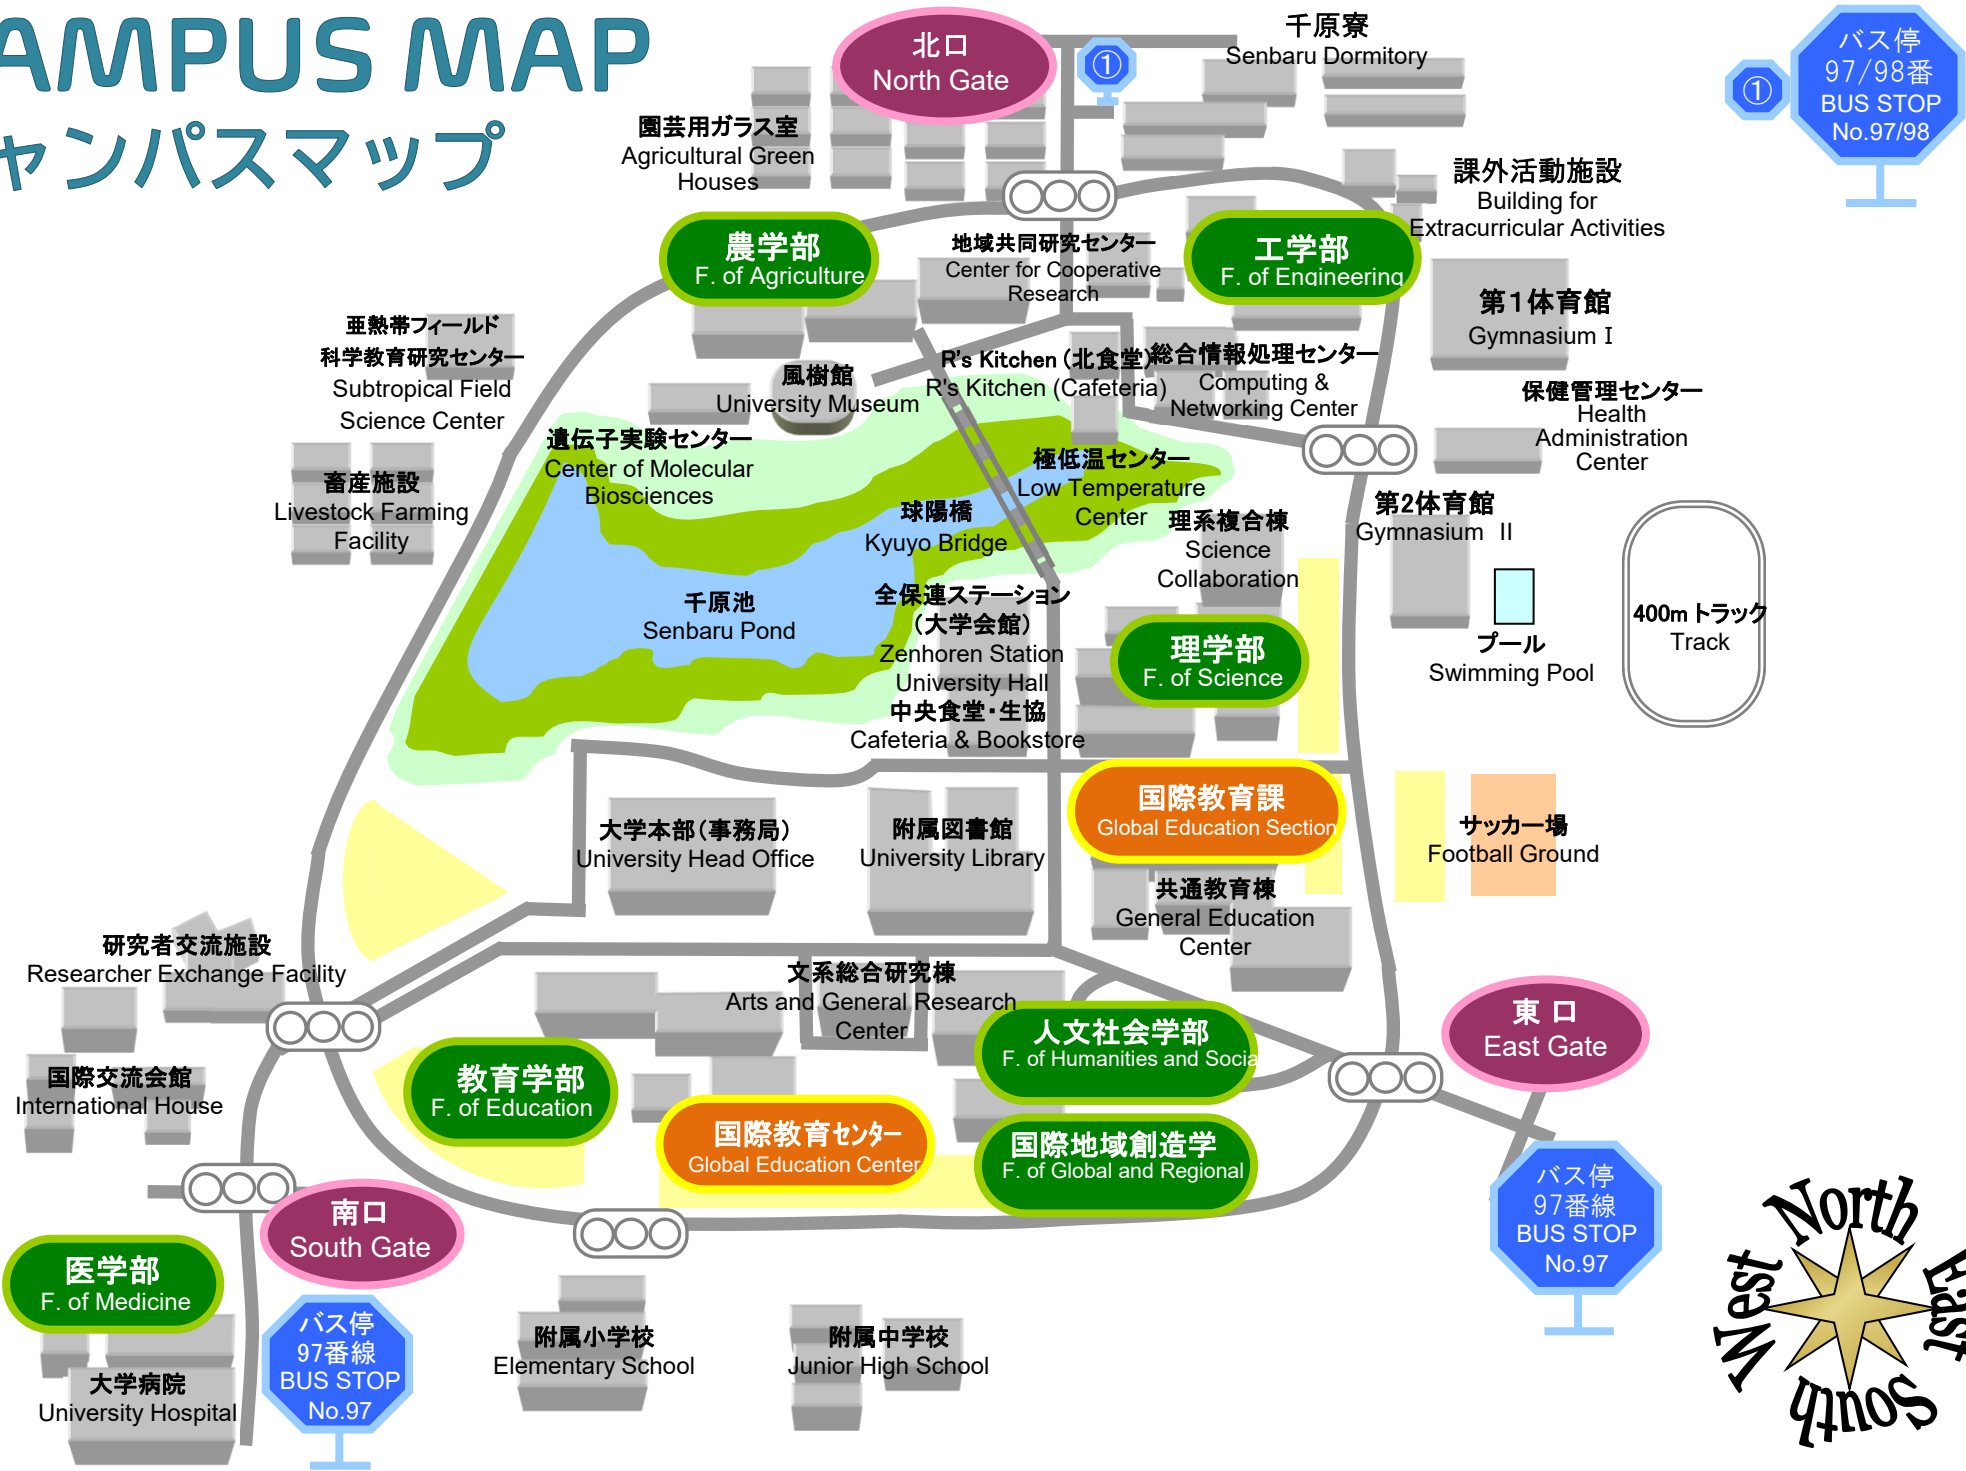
AMPUS MAP
ャンパスマップ

北口
North Gate

①

千原寮
Senbaru Dormitory

①

バス停
97/98番
BUS STOP
No.97/98

園芸用ガラス室
Agricultural Green Houses

課外活動施設
Building for Extracurricular Activities

農学部
F. of Agriculture

地域共同研究センター
Center for Cooperative Research

工学部
F. of Engineering

第1体育館
Gymnasium Ⅰ

亜熱帯フィールド科学教育研究センター
Subtropical Field Science Center

風樹館
University Museum

R's Kitchen（北食堂）
R's Kitchen (Cafeteria)

総合情報処理センター
Computing & Networking Center

保健管理センター
Health Administration Center

遺伝子実験センター
Center of Molecular Biosciences

極低温センター
Low Temperature Center

畜産施設
Livestock Farming Facility

球陽橋
Kyuyo Bridge

理系複合棟
Science Collaboration

第2体育館
Gymnasium Ⅱ

千原池
Senbaru Pond

全保連ステーション（大学会館）
Zenhoren Station University Hall
中央食堂・生協
Cafeteria & Bookstore

理学部
F. of Science

プール
Swimming Pool

400m トラック
Track

国際教育課
Global Education Section

大学本部（事務局）
University Head Office

附属図書館
University Library

サッカー場
Football Ground

共通教育棟
General Education Center

研究者交流施設
Researcher Exchange Facility

文系総合研究棟
Arts and General Research Center

人文社会学部
F. of Humanities and Socia

東口
East Gate

国際交流会館
International House

教育学部
F. of Education

国際教育センター
Global Education Center

国際地域創造学
F. of Global and Regional

南口
South Gate

バス停
97番線
BUS STOP
No.97

医学部
F. of Medicine

バス停
97番線
BUS STOP
No.97

附属小学校
Elementary School

附属中学校
Junior High School

大学病院
University Hospital

North
East
South
West